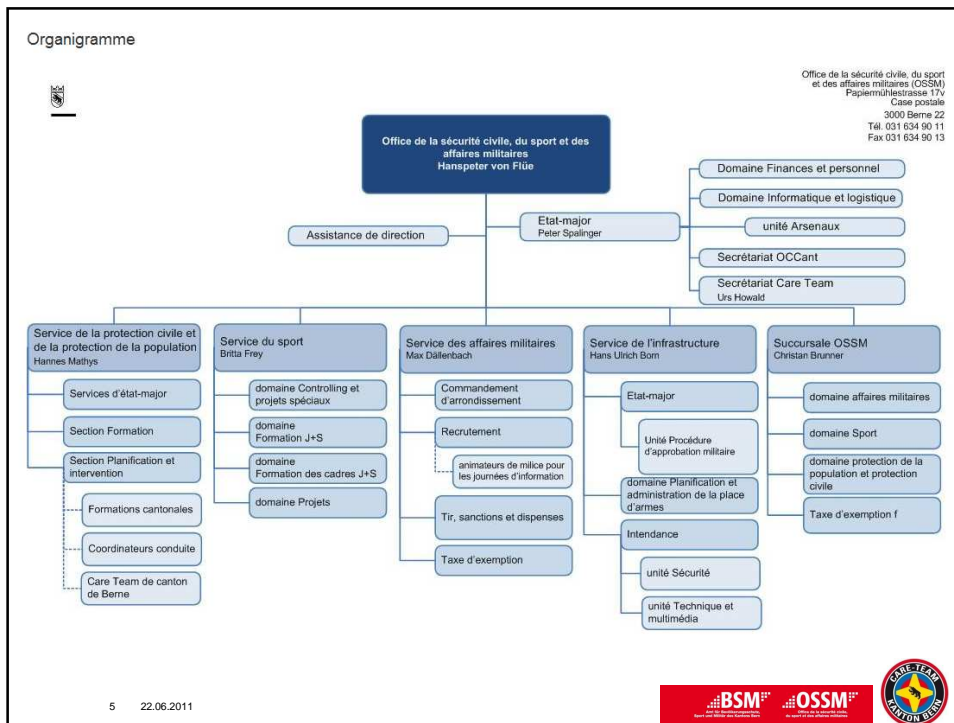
Organigramme

Office de la sécurité civile, du sport et des affaires militaires (OSSM)
Papiermühlestrasse 17v
Case postale
3000 Berne 22
Tél. 031 634 90 11
Fax 031 634 90 13

Office de la sécurité civile, du sport et des affaires militaires
Hanspeter von Flüe

Assistance de direction

Etat-major
Peter Spalinger

Domaine Finances et personnel

Domaine Informatique et logistique

unité Arsenaux

Secrétariat OCCant

Secrétariat Care Team
Urs Howald

Service de la protection civile et de la protection de la population
Hannes Mathys

Services d'état-major

Section Formation

Section Planification et intervention

Formations cantonales

Coordinateurs conduite

Care Team de canton de Berne

Service du sport
Britta Frey

domaine Controlling et projets spéciaux

domaine Formation J+S

domaine Formation des cadres J+S

domaine Projets

Service des affaires militaires
Max Dällenbach

Commandement d'arrondissement

Recrutement

animateurs de milice pour les journées d'information

Tir, sanctions et dispenses

Taxe d'exemption

Service de l'infrastructure
Hans Ulrich Born

Etat-major

Unité Procédure d'approbation militaire

domaine Planification et administration de la place d'armes

Intendance

unité Sécurité

unité Technique et multimédia

Succursale OSSM
Christan Brunner

domaine affaires militaires

domaine Sport

domaine protection de la population et protection civile

Taxe d'exemption f

5 22.06.2011

BSM OSSM

CARE TEAM KANTON BERN